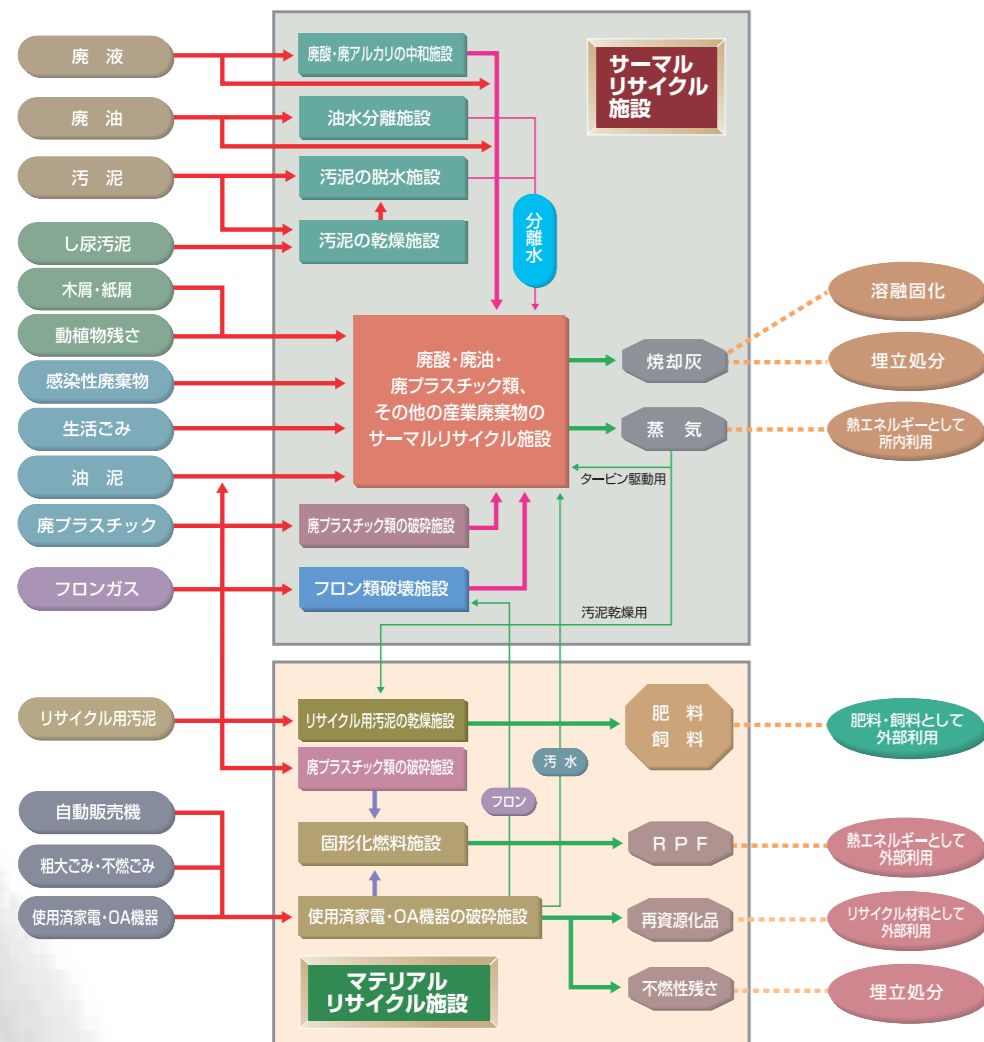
廃　液
廃　油
汚　泥
し尿汚泥
木屑・紙屑
動植物残さ
感染性廃棄物
生活ごみ
油　泥
廃プラスチック
フロンガス

廃酸・廃アルカリの中和施設
油水分離施設
汚泥の脱水施設
汚泥の乾燥施設
分離水

サーマルリサイクル施設

廃酸・廃油・廃プラスチック類、その他の産業廃棄物のサーマルリサイクル施設

焼却灰
蒸　気
タービン駆動用

溶融固化
埋立処分
熱エネルギーとして所内利用

廃プラスチック類の破砕施設
フロン類破壊施設
汚泥乾燥用

リサイクル用汚泥
自動販売機
粗大ごみ・不燃ごみ
使用済家電・OA機器

リサイクル用汚泥の乾燥施設
廃プラスチック類の破砕施設
固形化燃料施設
使用済家電・OA機器の破砕施設
汚 水
フロン

肥　料
飼　料
R P F
再資源化品
不燃性残さ

肥料・飼料として外部利用
熱エネルギーとして外部利用
リサイクル材料として外部利用
埋立処分

マテリアルリサイクル施設